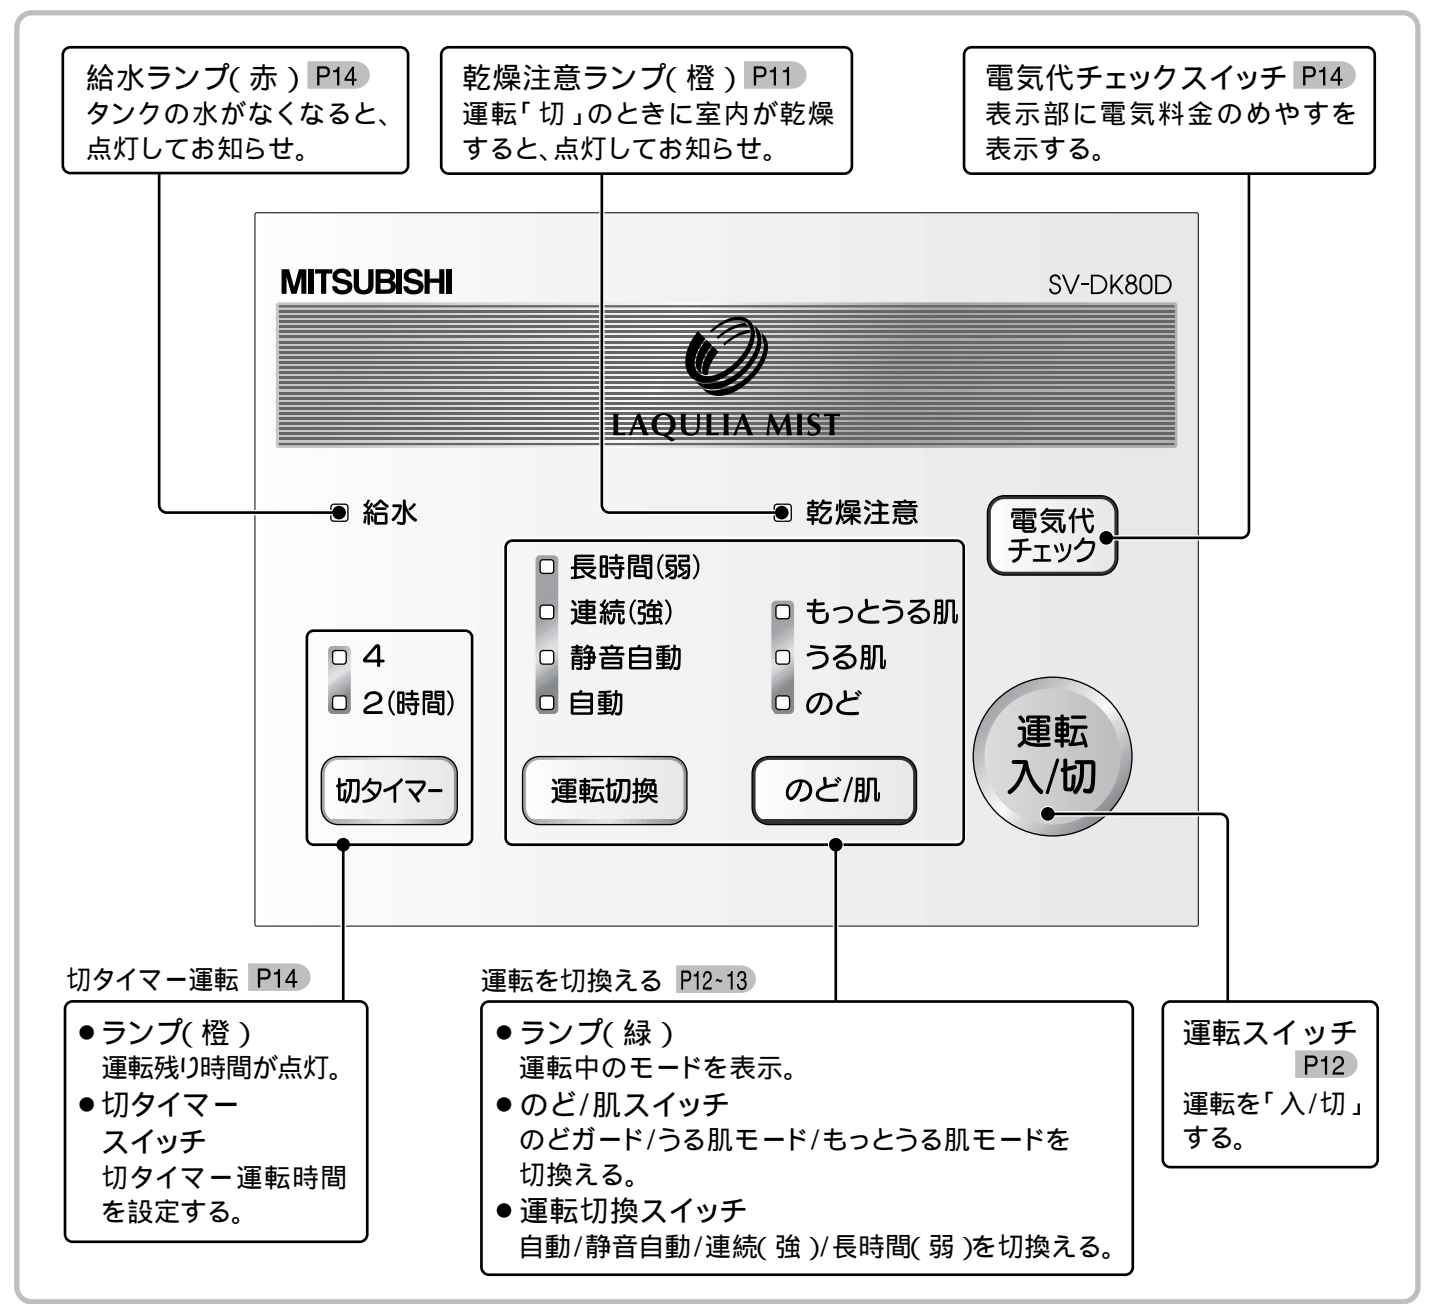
給水ランプ( 赤 ) P14
タンクの水がなくなると、点灯してお知らせ。

乾燥注意ランプ( 橙 ) P11
運転「切」のときに室内が乾燥すると、点灯してお知らせ。

電気代チェックスイッチ P14
表示部に電気料金のめやすを表示する。

MITSUBISHI

SV-DK80D

LAQULIA MIST

給水

乾燥注意

電気代チェック

長時間(弱)
連続(強)
静音自動
自動

もっとうる肌
うる肌
のど

4
2(時間)

切タイマー

運転切換

のど/肌

運転入/切

切タイマー運転 P14
● ランプ( 橙 )
運転残り時間が点灯。
● 切タイマースイッチ
切タイマー運転時間を設定する。

運転を切換える P12~13
● ランプ( 緑 )
運転中のモードを表示。
● のど/肌スイッチ
のどガード/うる肌モード/もっとうる肌モードを切換える。
● 運転切換スイッチ
自動/静音自動/連続( 強 )/長時間( 弱 )を切換える。

運転スイッチ
P12
運転を「入/切」する。